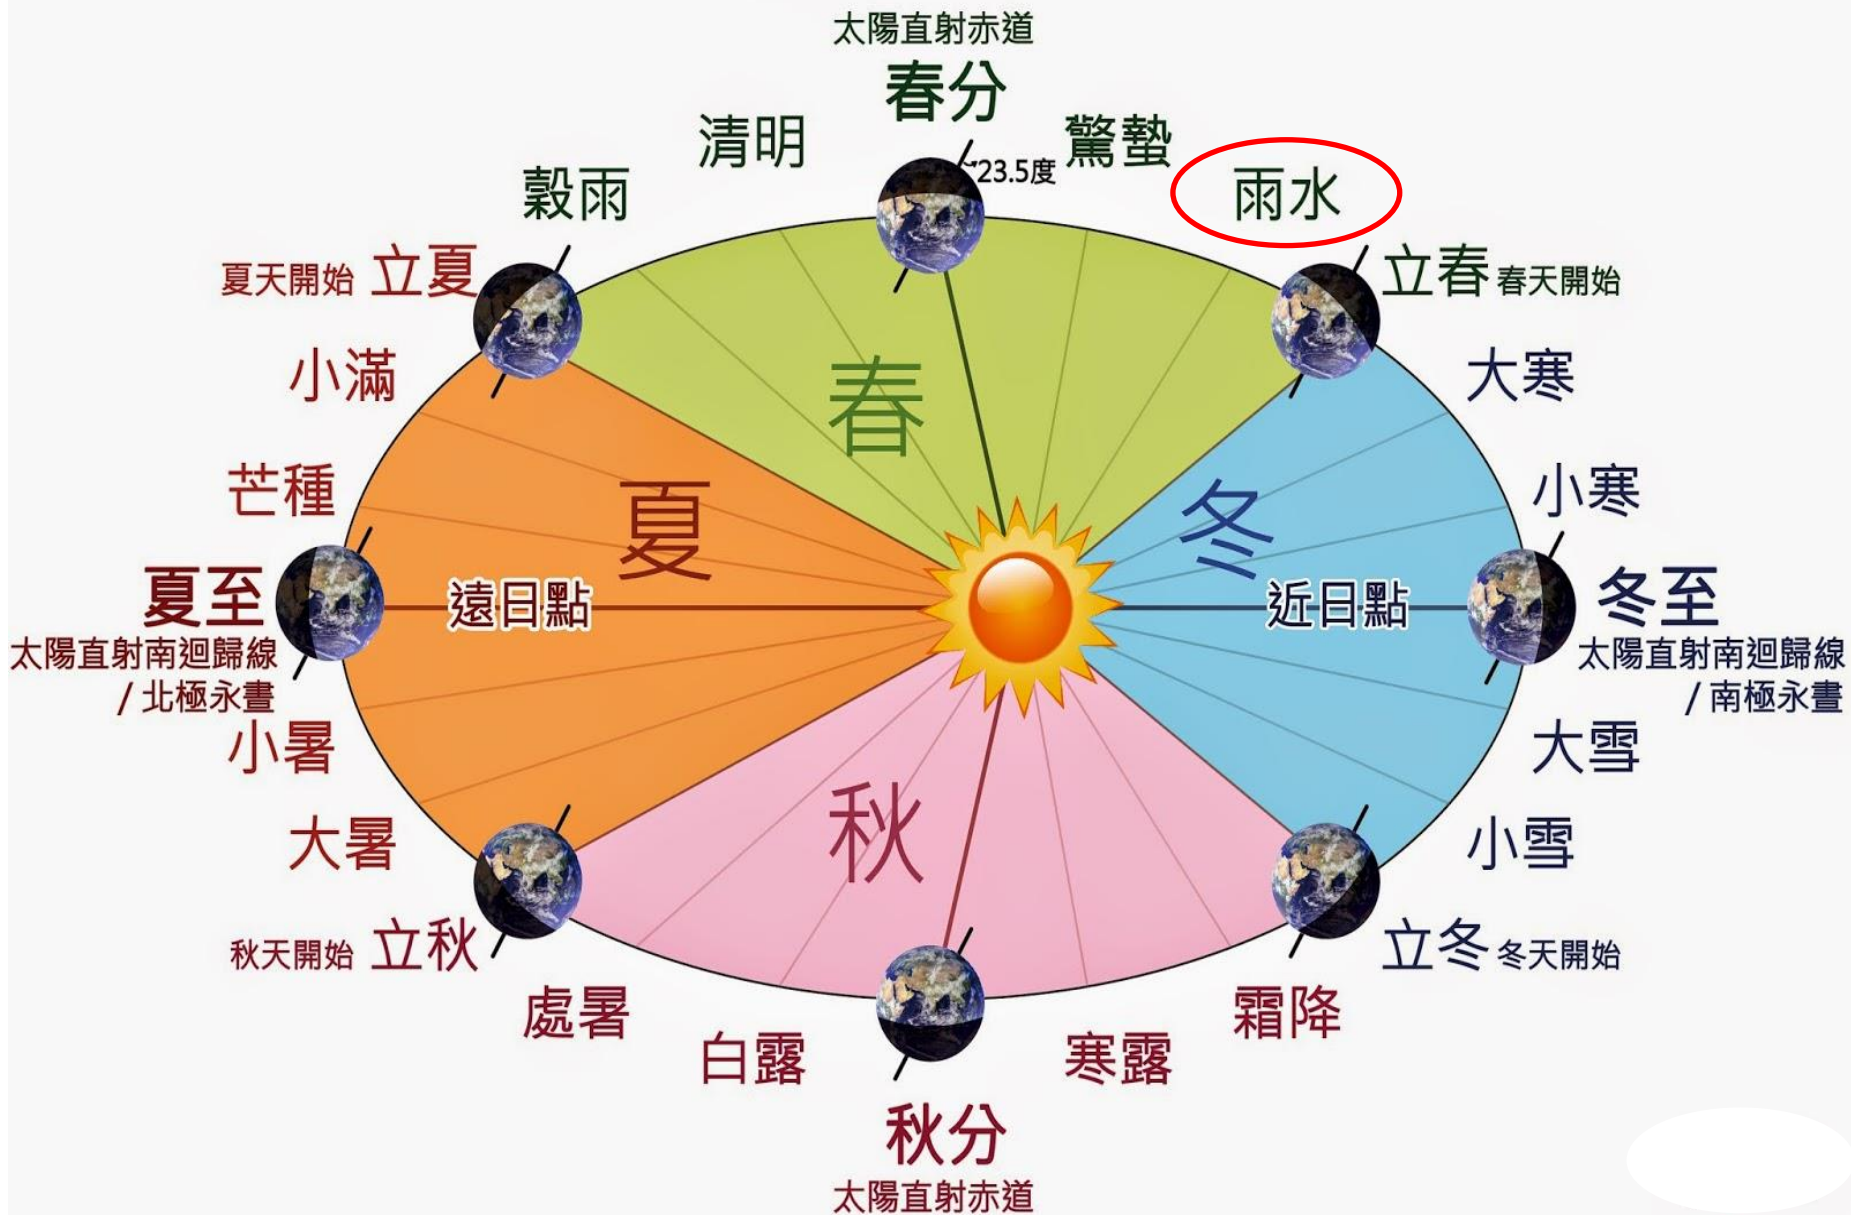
太陽直射赤道
春分

清明
驚蟄
23.5度
穀雨
雨水

夏天開始 立夏
立春 春天開始

小滿
春
大寒

芒種
夏
冬
小寒

夏至
太陽直射南迴歸線
/ 北極永晝
遠日點
近日點
冬至
太陽直射南迴歸線
/ 南極永晝

小暑
大雪

大暑
秋
小雪

秋天開始 立秋
立冬 冬天開始

處暑
霜降
白露
寒露

秋分
太陽直射赤道